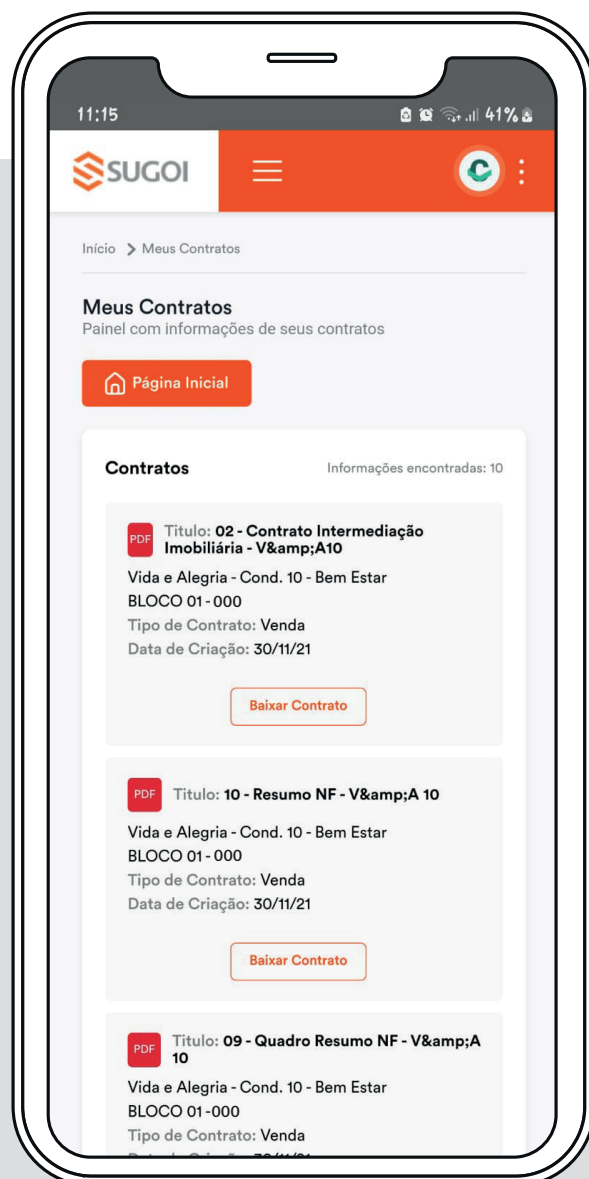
11:15

41%

SUGOI

Início > Meus Contratos

Meus Contratos
Painel com informações de seus contratos

Página Inicial

Contratos

Informações encontradas: 10

PDF Titulo: 02 - Contrato Intermediação Imobiliária - V&amp;A10

Vida e Alegria - Cond. 10 - Bem Estar
BLOCO 01 - 000
Tipo de Contrato: Venda
Data de Criação: 30/11/21

Baixar Contrato

PDF Titulo: 10 - Resumo NF - V&amp;A 10

Vida e Alegria - Cond. 10 - Bem Estar
BLOCO 01 - 000
Tipo de Contrato: Venda
Data de Criação: 30/11/21

Baixar Contrato

PDF Titulo: 09 - Quadro Resumo NF - V&amp;A 10

Vida e Alegria - Cond. 10 - Bem Estar
BLOCO 01 - 000
Tipo de Contrato: Venda
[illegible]